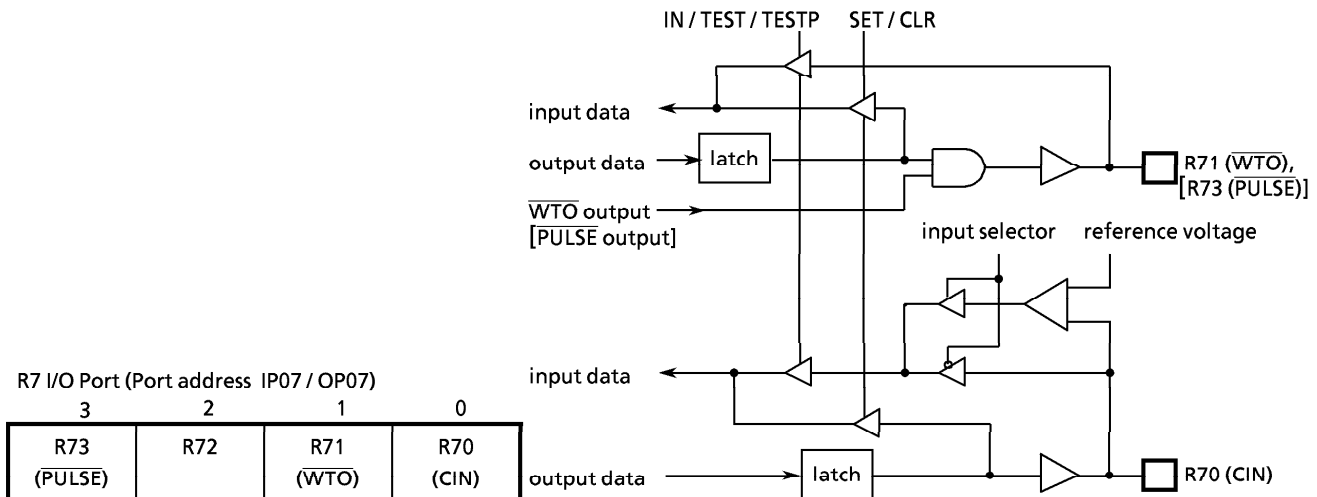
IN / TEST / TESTP SET / CLR

input data

output data latch

$\overline{\text{WTO}}$ output [$\overline{\text{PULSE}}$ output]

R71 ($\overline{\text{WTO}}$), [R73 ($\overline{\text{PULSE}}$)]

input selector reference voltage

input data

output data latch

R70 (CIN)

R7 I/O Port (Port address IP07 / OP07)

| 3 | 2 | 1 | 0 |
|---|---|---|---|
| R73 ($\overline{\text{PULSE}}$) | R72 | R71 ($\overline{\text{WTO}}$) | R70 (CIN) |